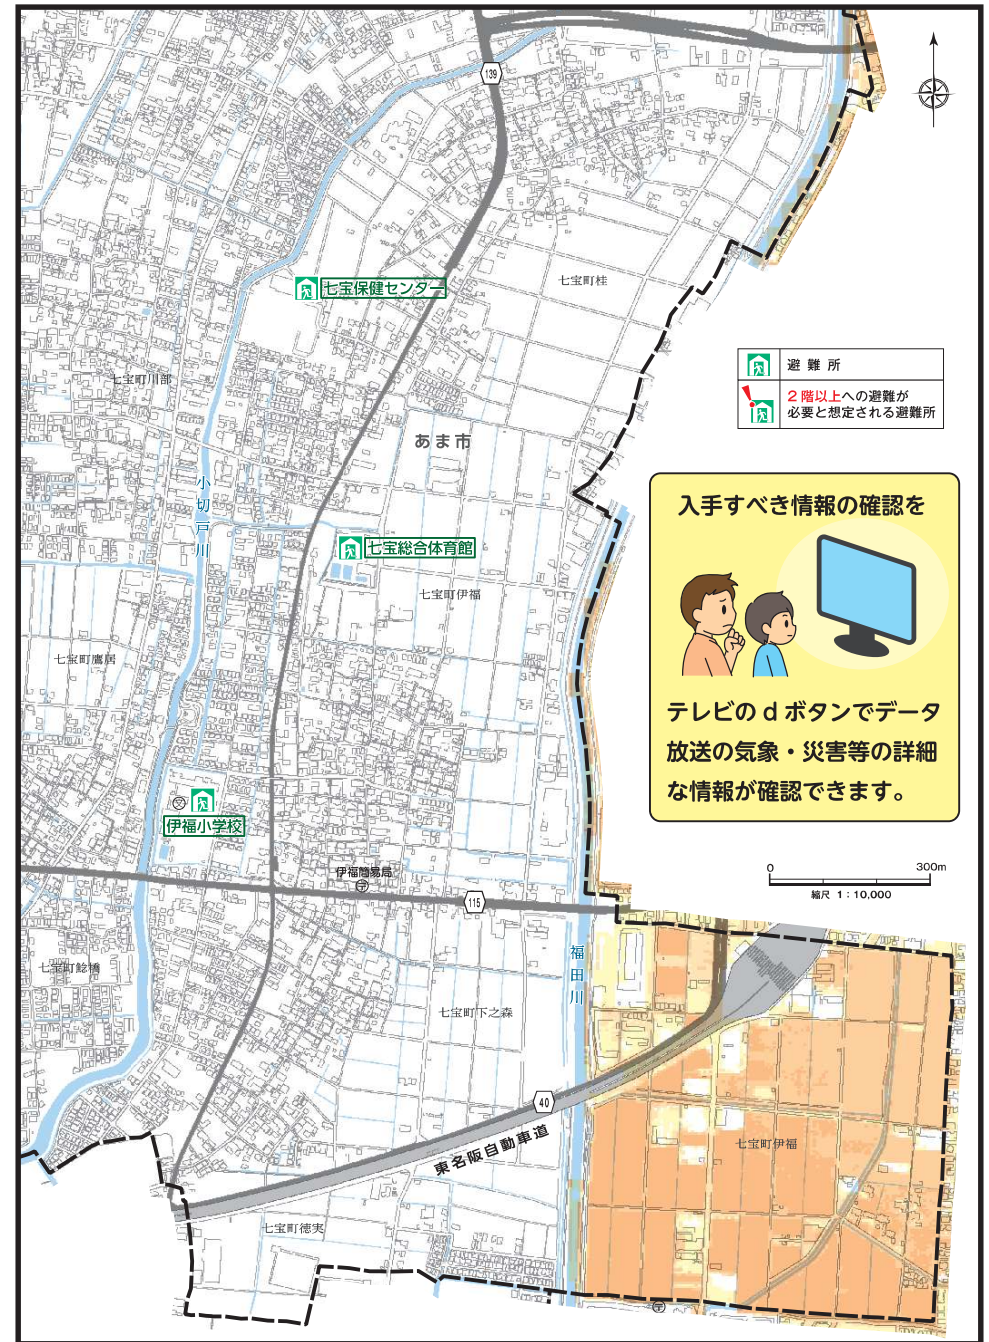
139

七宝保健センター

七宝町桂

避難所

２階以上への避難が必要と想定される避難所

七宝町川部

あま市

小切戸川

入手すべき情報の確認を

七宝総合体育館

七宝町伊福

七宝町鷹居

テレビのｄボタンでデータ放送の気象・災害等の詳細な情報が確認できます。

伊福小学校

0

300m

縮尺　1：10,000

伊福簡易局

115

福田川

七宝町鯰橋

七宝町下之森

40

東名阪自動車道

七宝町伊福

七宝町徳実